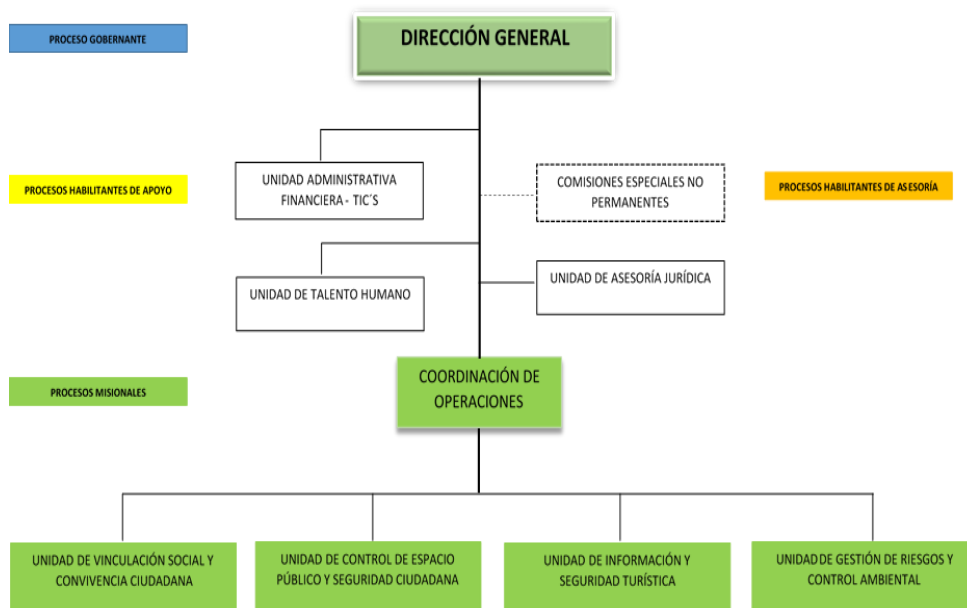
PROCESO GOBERNANTE

DIRECCIÓN GENERAL

PROCESOS HABILITANTES DE APOYO

UNIDAD ADMINISTRATIVA FINANCIERA - TIC´S

COMISIONES ESPECIALES NO PERMANENTES

PROCESOS HABILITANTES DE ASESORÍA

UNIDAD DE TALENTO HUMANO

UNIDAD DE ASESORÍA JURÍDICA

PROCESOS MISIONALES

COORDINACIÓN DE OPERACIONES

UNIDAD DE VINCULACIÓN SOCIAL Y CONVIVENCIA CIUDADANA

UNIDAD DE CONTROL DE ESPACIO PÚBLICO Y SEGURIDAD CIUDADANA

UNIDAD DE INFORMACIÓN Y SEGURIDAD TURÍSTICA

UNIDAD DE GESTIÓN DE RIESGOS Y CONTROL AMBIENTAL